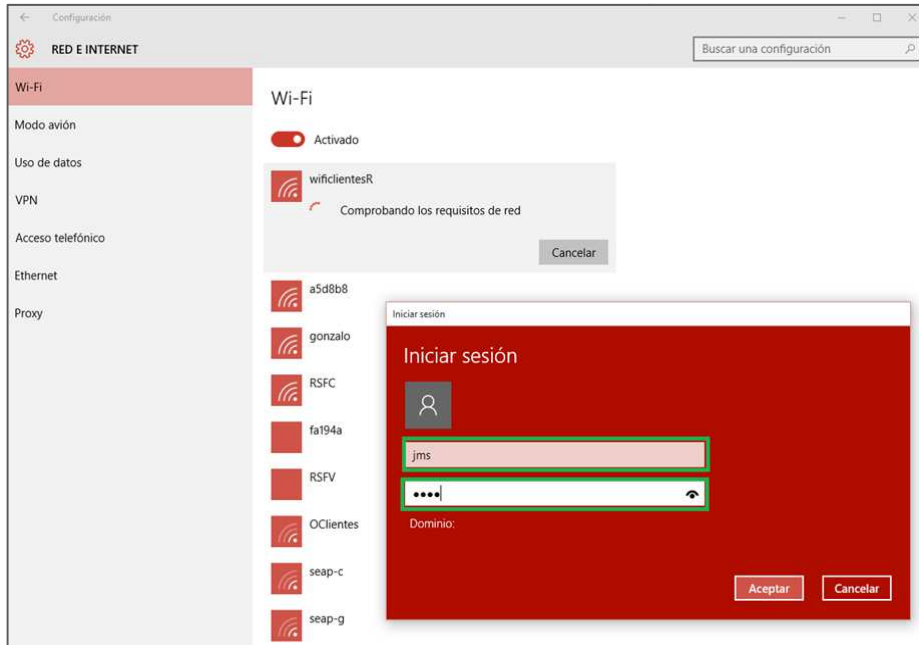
Configuración

RED E INTERNET

Buscar una configuración

Wi-Fi

Modo avión

Uso de datos

VPN

Acceso telefónico

Ethernet

Proxy

Wi-Fi

Activado

wificlientesR

Comprobando los requisitos de red

Cancelar

a5d8b8

gonzalo

RSFC

fa194a

RSFV

OClientes

seap-c

seap-g

Iniciar sesión

Iniciar sesión

jms

••••

Dominio:

Aceptar

Cancelar